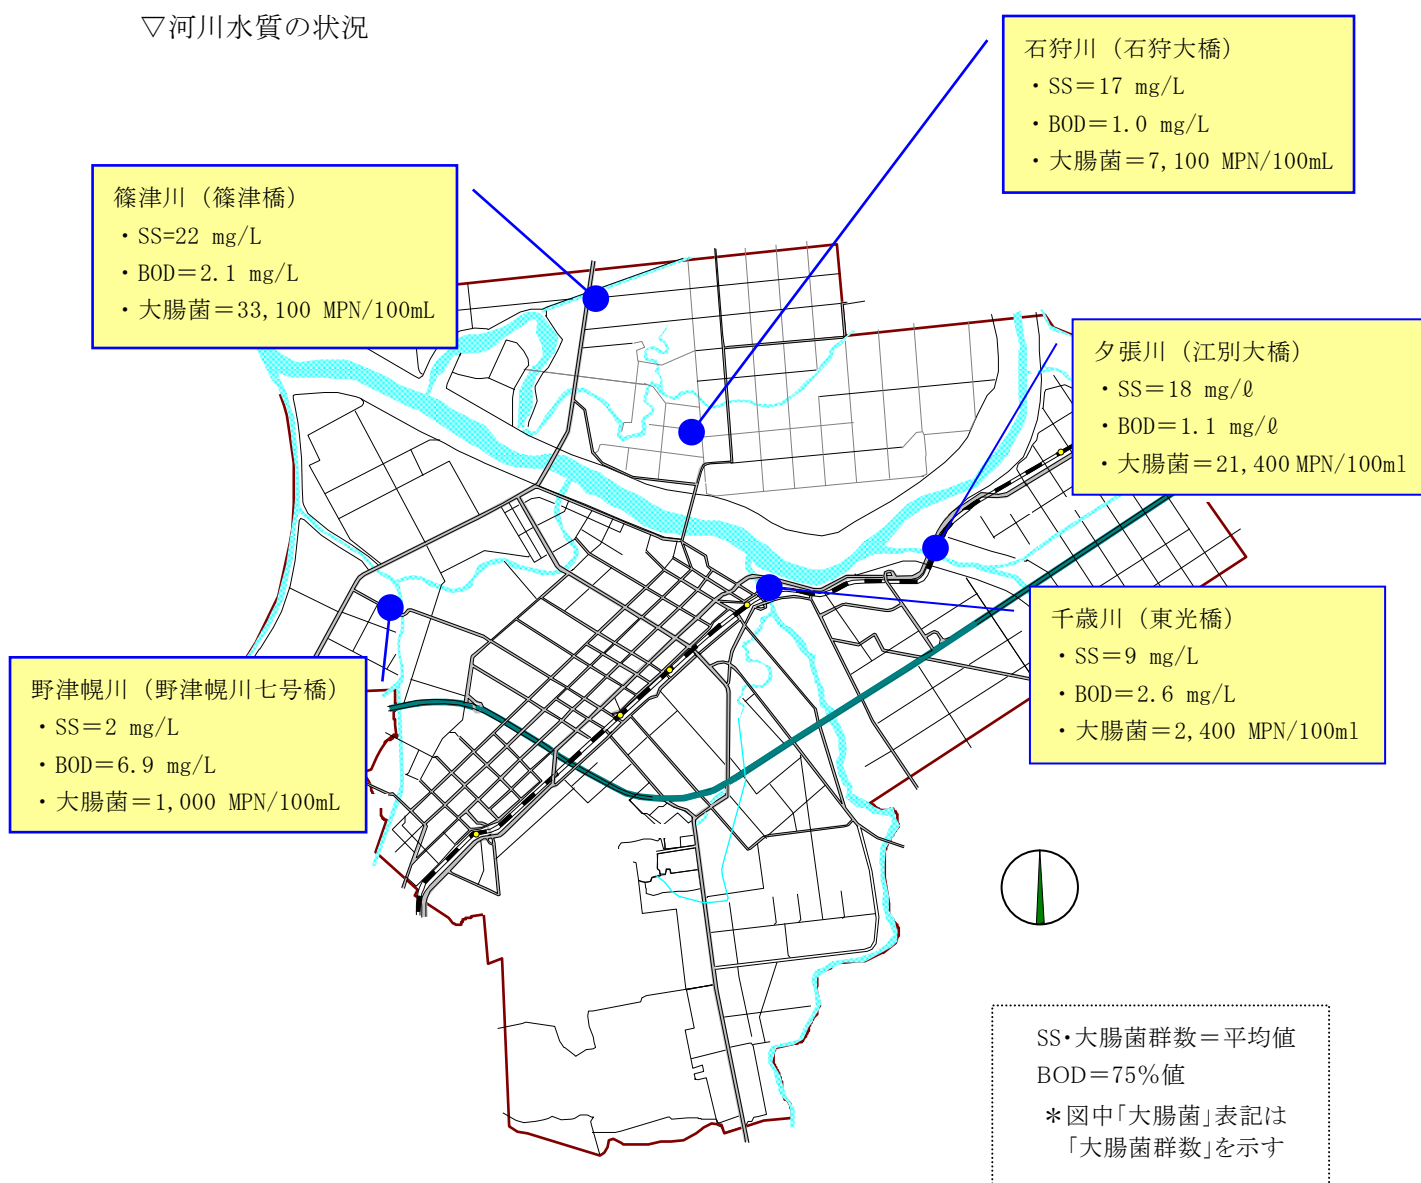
▽河川水質の状況

石狩川（石狩大橋）
・SS＝17 mg/L
・BOD＝1.0 mg/L
・大腸菌＝7,100 MPN/100mL

篠津川（篠津橋）
・SS=22 mg/L
・BOD＝2.1 mg/L
・大腸菌＝33,100 MPN/100mL

夕張川（江別大橋）
・SS＝18 mg/ℓ
・BOD＝1.1 mg/ℓ
・大腸菌＝21,400 MPN/100ml

千歳川（東光橋）
・SS＝9 mg/L
・BOD＝2.6 mg/L
・大腸菌＝2,400 MPN/100ml

野津幌川（野津幌川七号橋）
・SS＝2 mg/L
・BOD＝6.9 mg/L
・大腸菌＝1,000 MPN/100mL

SS・大腸菌群数＝平均値
BOD＝75%値
＊図中「大腸菌」表記は「大腸菌群数」を示す